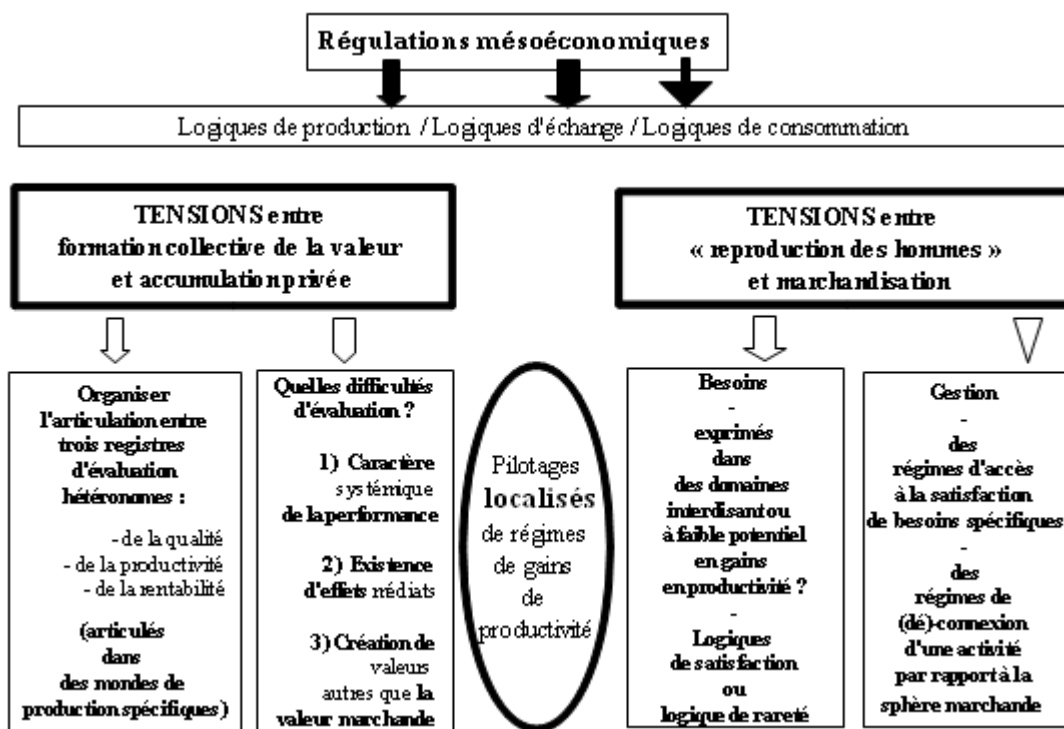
Régulations mésoéconomiques

Logiques de production / Logiques d'échange / Logiques de consommation

TENSIONS entre formation collective de la valeur et accumulation privée

TENSIONS entre « reproduction des hommes » et marchandisation

Organiser l'articulation entre trois registres d'évaluation hétéronomes :

- de la qualité
- de la productivité
- de la rentabilité

(articulés dans des mondes de production spécifiques)

Quelles difficultés d'évaluation ?

1) Caractère systémique de la performance

2) Existence d'effets médiats

3) Création de valeurs autres que la valeur marchande

Pilotages localisés de régimes de gains de productivité

Besoins
-
exprimés dans des domaines interdisant ou à faible potentiel en gains en productivité ?
-
Logiques de satisfaction ou logique de rareté

Gestion
-
des régimes d'accès à la satisfaction de besoins spécifiques
-
des régimes de (dé)-connexion d'une activité par rapport à la sphère marchande